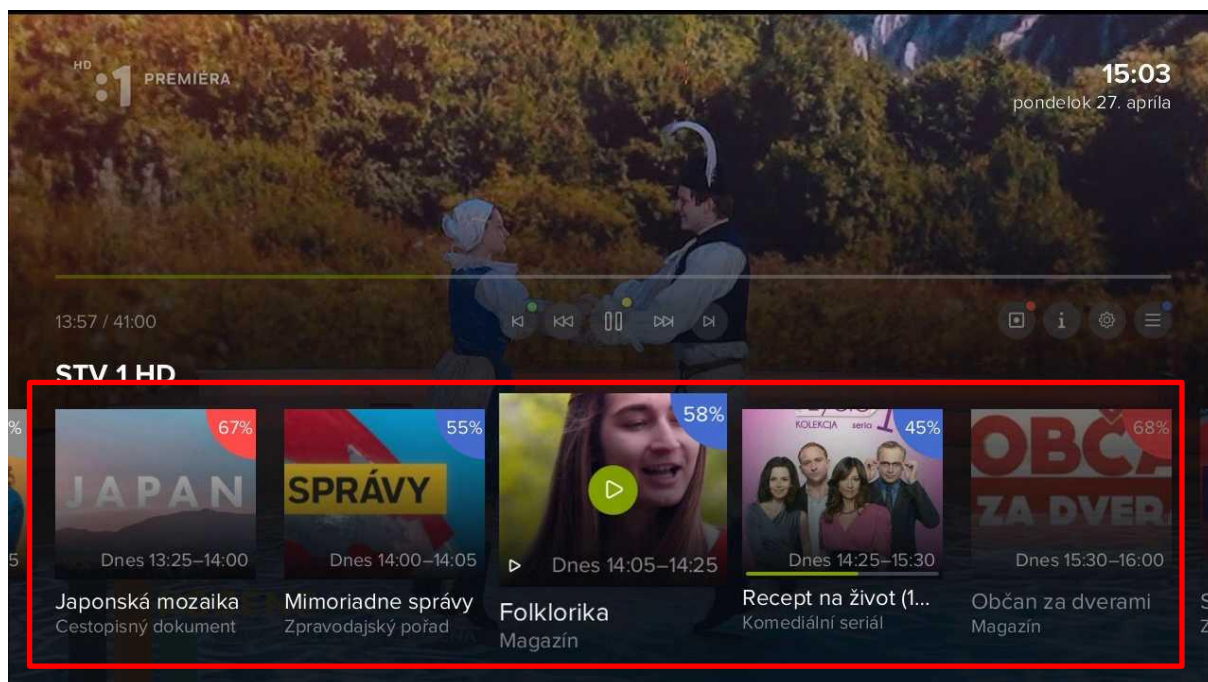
HD :1 PREMIÉRA

15:03
pondelok 27. apríla

13:57 / 41:00

STV 1 HD

%

5

67%
JAPAN
Dnes 13:25–14:00
Japonská mozaika
Cestopisný dokument

55%
SPRÁVY
Dnes 14:00–14:05
Mimoriadne správy
Zpravodajský pořad

58%
Dnes 14:05–14:25
Folklorika
Magazín

KOLEKCJA seria
45%
Dnes 14:25–15:30
Recept na život (1...
Komediální seriál

68%
OBČA
ZA DVER
Dnes 15:30–16:00
Občan za dverami
Magazín

S
Z